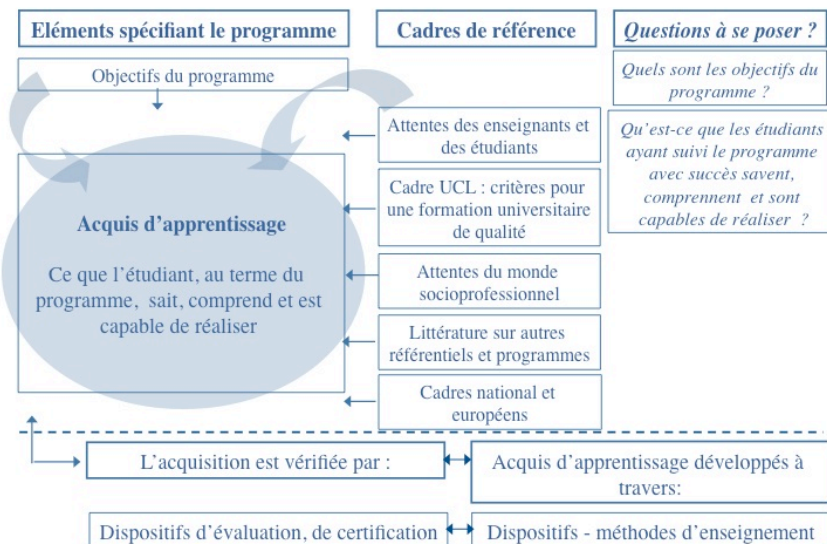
Eléments spécifiant le programme

Cadres de référence

Questions à se poser ?

Objectifs du programme

Quels sont les objectifs du programme ?

Attentes des enseignants et des étudiants

Qu'est-ce que les étudiants ayant suivi le programme avec succès savent, comprennent et sont capables de réaliser ?

Acquis d'apprentissage

Ce que l'étudiant, au terme du programme, sait, comprend et est capable de réaliser

Cadre UCL : critères pour une formation universitaire de qualité

Attentes du monde socioprofessionnel

Littérature sur autres référentiels et programmes

Cadres national et européens

L'acquisition est vérifiée par :

Acquis d'apprentissage développés à travers:

Dispositifs d'évaluation, de certification

Dispositifs - méthodes d'enseignement